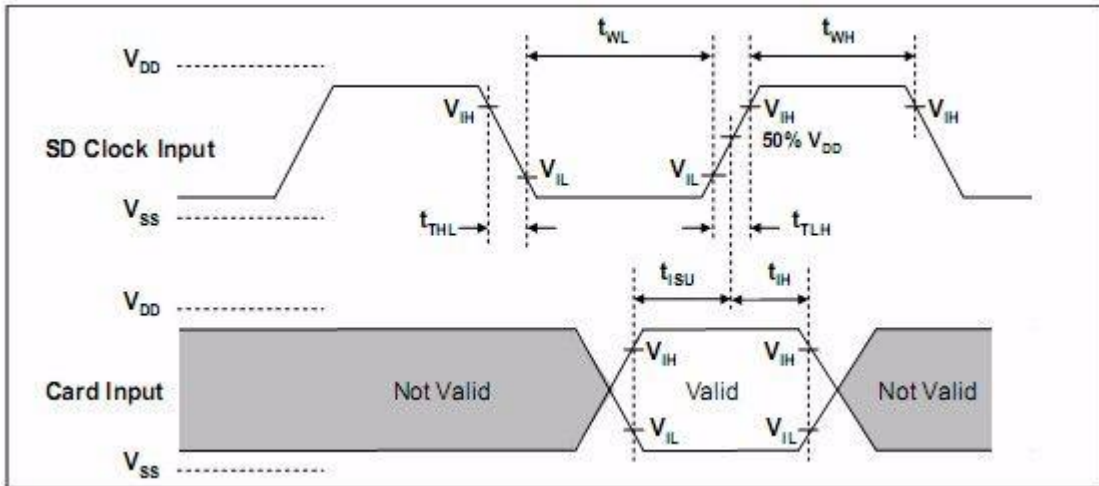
$t_{WL}$

$t_{WH}$

$V_{DD}$

$V_{IH}$

$V_{IH}$

$V_{IH}$

50% $V_{DD}$

SD Clock Input

$V_{IL}$

$V_{IL}$

$V_{SS}$

$t_{THL}$

$t_{TLH}$

$t_{ISU}$

$t_{IH}$

$V_{DD}$

$V_{IH}$

$V_{IH}$

Card Input

Not Valid

Valid

Not Valid

$V_{IL}$

$V_{IL}$

$V_{SS}$